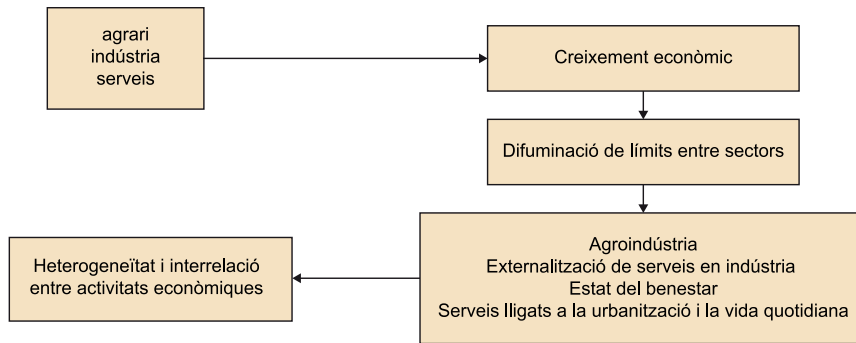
agrari
indústria
serveis

Creixement econòmic

Difuminació de límits entre sectors

Agroindústria
Externalització de serveis en indústria
Estat del benestar
Serveis lligats a la urbanització i la vida quotidiana

Heterogeneïtat i interrelació entre activitats econòmiques